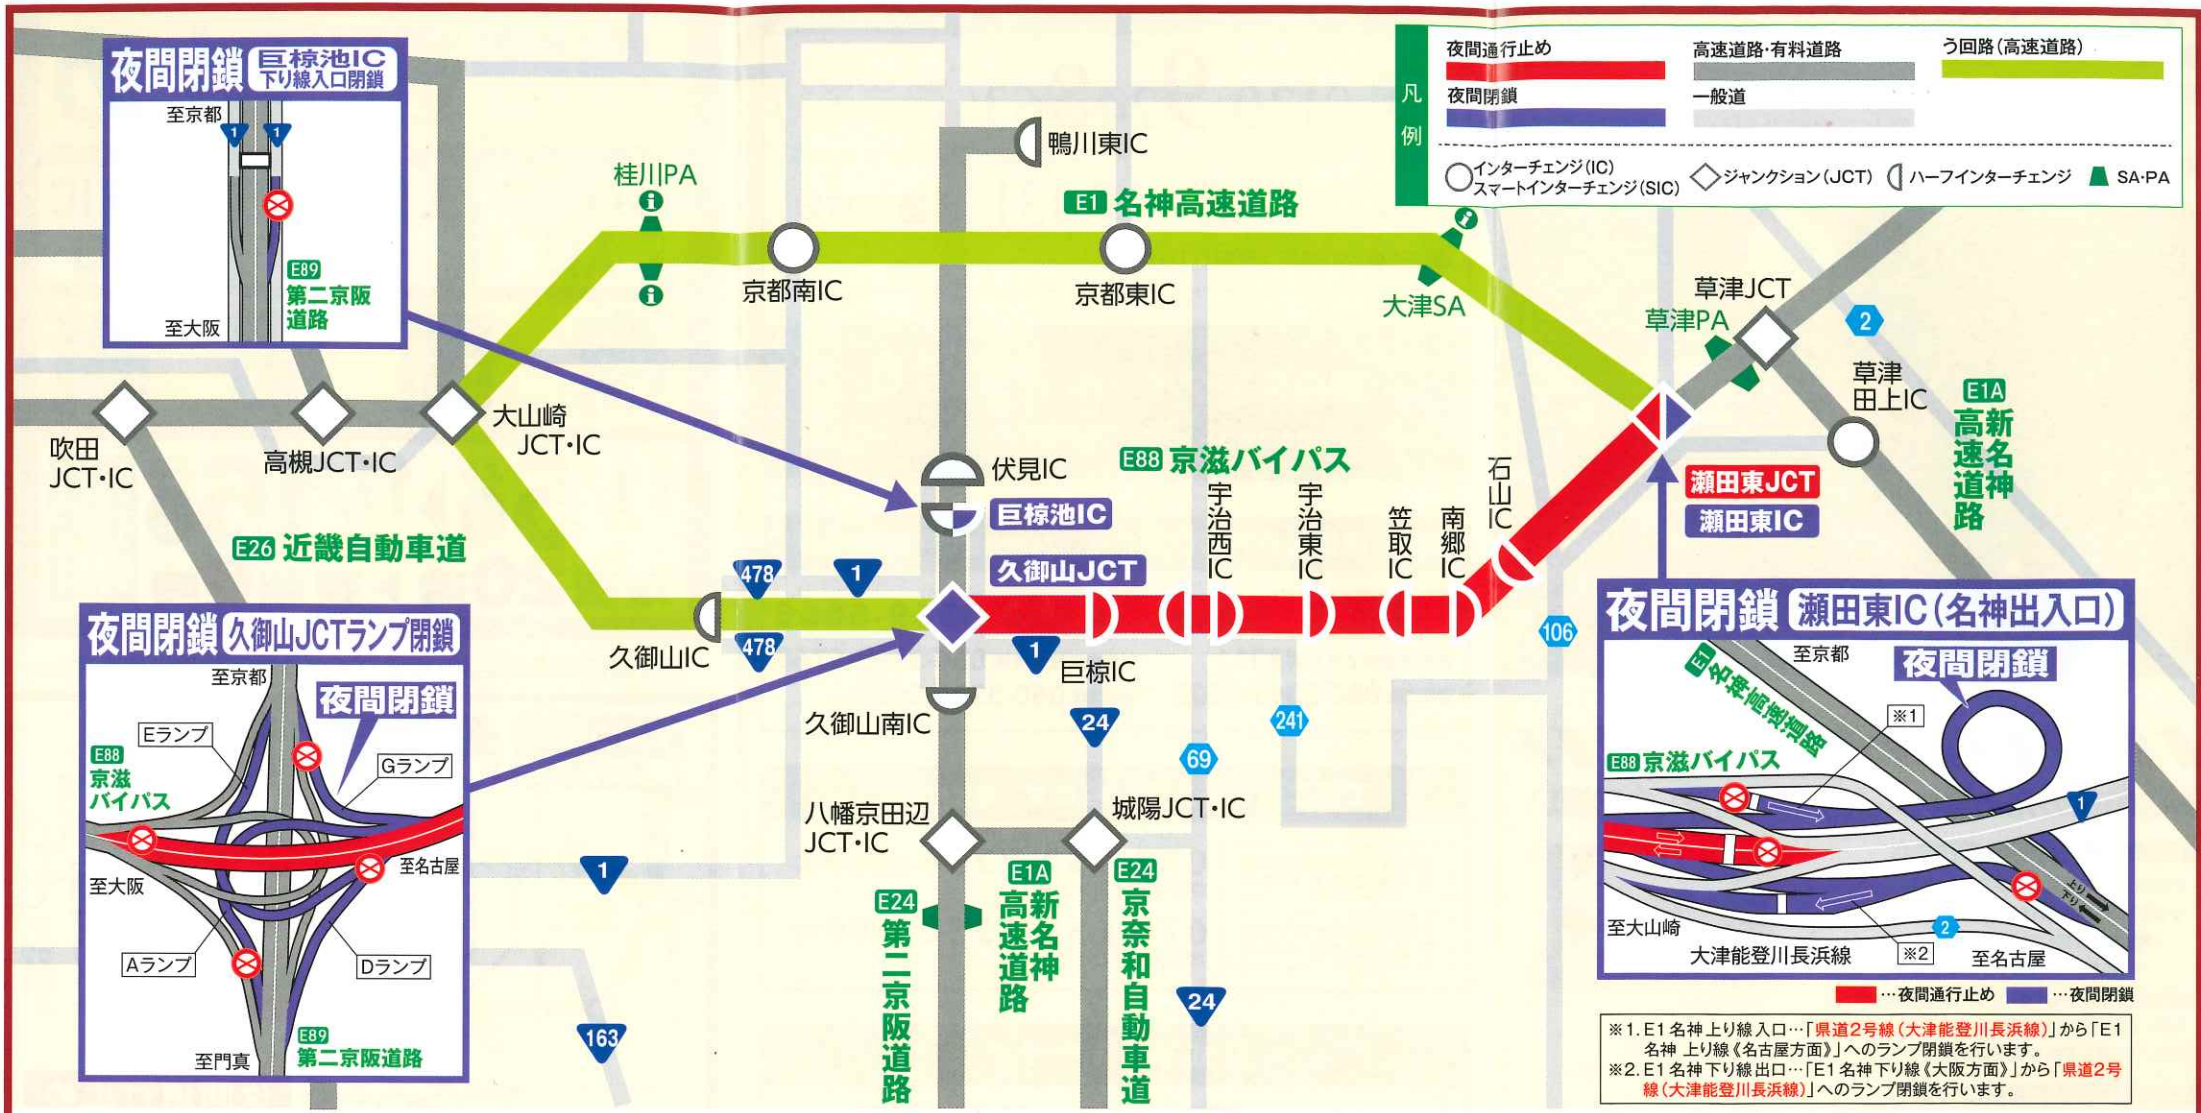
夜間閉鎖 巨椋池IC 下り線入口閉鎖

至京都
1 1
E89 第二京阪道路
至大阪

凡例
夜間通行止め
夜間閉鎖
高速道路·有料道路
一般道
う回路(高速道路)
インターチェンジ(IC) スマートインターチェンジ(SIC)
ジャンクション(JCT)
ハーフインターチェンジ
SA·PA

鴨川東IC
桂川PA
E1 名神高速道路
京都南IC
京都東IC
大津SA
草津JCT
草津PA
2
草津田上IC
E1A 新名神高速道路
吹田JCT·IC
高槻JCT·IC
大山崎JCT·IC
伏見IC
巨椋池IC
E88 京滋バイパス
宇治西IC
宇治東IC
笠取IC
南郷IC
石山IC
瀬田東JCT
瀬田東IC
E26 近畿自動車道
久御山JCT
478
1
久御山IC
478
1
巨椋IC
106
久御山南IC
24
241
69
八幡京田辺JCT·IC
城陽JCT·IC
1
E24 第二京阪道路
E1A 新名神高速道路
E24 京奈和自動車道
24
163

夜間閉鎖 久御山JCTランプ閉鎖
至京都
夜間閉鎖
Eランプ
Gランプ
E88 京滋バイパス
至名古屋
至大阪
Aランプ
Dランプ
至門真
E89 第二京阪道路

夜間閉鎖 瀬田東IC(名神出入口)
E1 名神高速道路
至京都
夜間閉鎖
※1
E88 京滋バイパス
1
至大山崎
2
大津能登川長浜線
※2
至名古屋
…夜間通行止め …夜間閉鎖

※1. E1名神上り線入口…「県道2号線(大津能登川長浜線)」から「E1名神 上り線《名古屋方面》」へのランプ閉鎖を行います。
※2. E1名神下り線出口…「E1名神下り線《大阪方面》」から「県道2号線(大津能登川長浜線)」へのランプ閉鎖を行います。